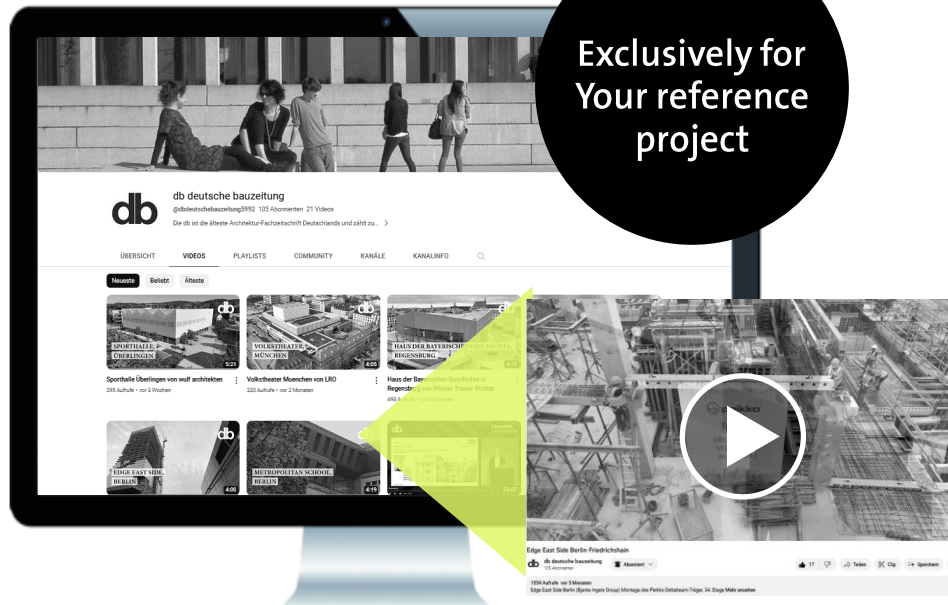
Exclusively for Your reference project

db

db deutsche bauzeitung

@dbdeutschebauzeitung5992 105 Abonnenten 21 Videos

Die db ist die älteste Architektur-Fachzeitschrift Deutschlands und zählt zu... >

ÜBERSICHT VIDEOS PLAYLISTS COMMUNITY KANÄLE KANALINFO

Neueste Beliebt Älteste

db
SPORTHALLE ÜBERLINGEN
5:21
Sporthalle Überlingen von wulf architekten
295 Aufrufe • vor 2 Wochen

db
VOLKSTHEATER, MÜNCHEN
4:05
Volkstheater Muenchen von LRO
220 Aufrufe • vor 2 Monaten

db
HAUS DER BAYERISCHEN GESCHICHTE, REGENSBURG
Haus der Bayerischen Geschichte in Regensburg von Wörner Traxler Richter
493 Aufrufe • vor

db
EDGE EAST SIDE, BERLIN
4:00

db
METROPOLITAN SCHOOL, BERLIN
4:19

db
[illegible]

Edge East Side Berlin Friedrichshain

db deutsche bauzeitung
105 Abonnenten
Abonniert

17 Teilen Clip Speichern

1354 Aufrufe vor 3 Monaten
Edge East Side Berlin (Bjarke Ingels Group) Montage des Peikko Deltabeam-Träger, 34. Etage Mehr ansehen